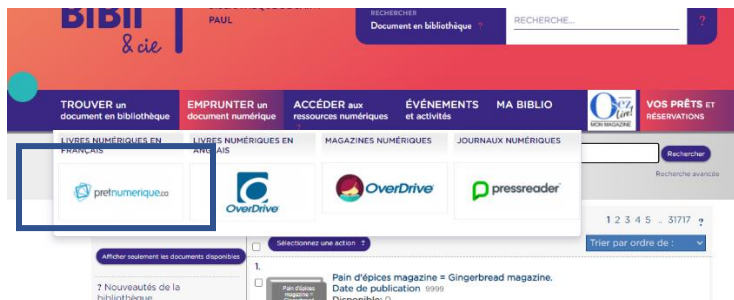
BIBLI
& cie

PAUL

RECHERCHER
Document en bibliothèque ?
RECHERCHE...
?

TROUVER un document en bibliothèque
EMPRUNTER un document numérique
ACCÉDER aux ressources numériques
ÉVÉNEMENTS et activités
MA BIBLIO
Osez lire! MON MAGAZINE
VOS PRÊTS ET RÉSERVATIONS

LIVRES NUMÉRIQUES EN FRANÇAIS
LIVRES NUMÉRIQUES EN ANGLAIS
MAGAZINES NUMÉRIQUES
JOURNAUX NUMÉRIQUES

pretnumerique.ca
OverDrive
OverDrive
pressreader

Rechercher
Recherche avancée

1 2 3 4 5 .. 31717 ?

Afficher seulement les documents disponibles
Sélectionnez une action ?
Trier par ordre de :

? Nouveautés de la bibliothèque

1.
Pain d'épices magazine = Gingerbread magazine.
Date de publication 9999
Disponible: 0